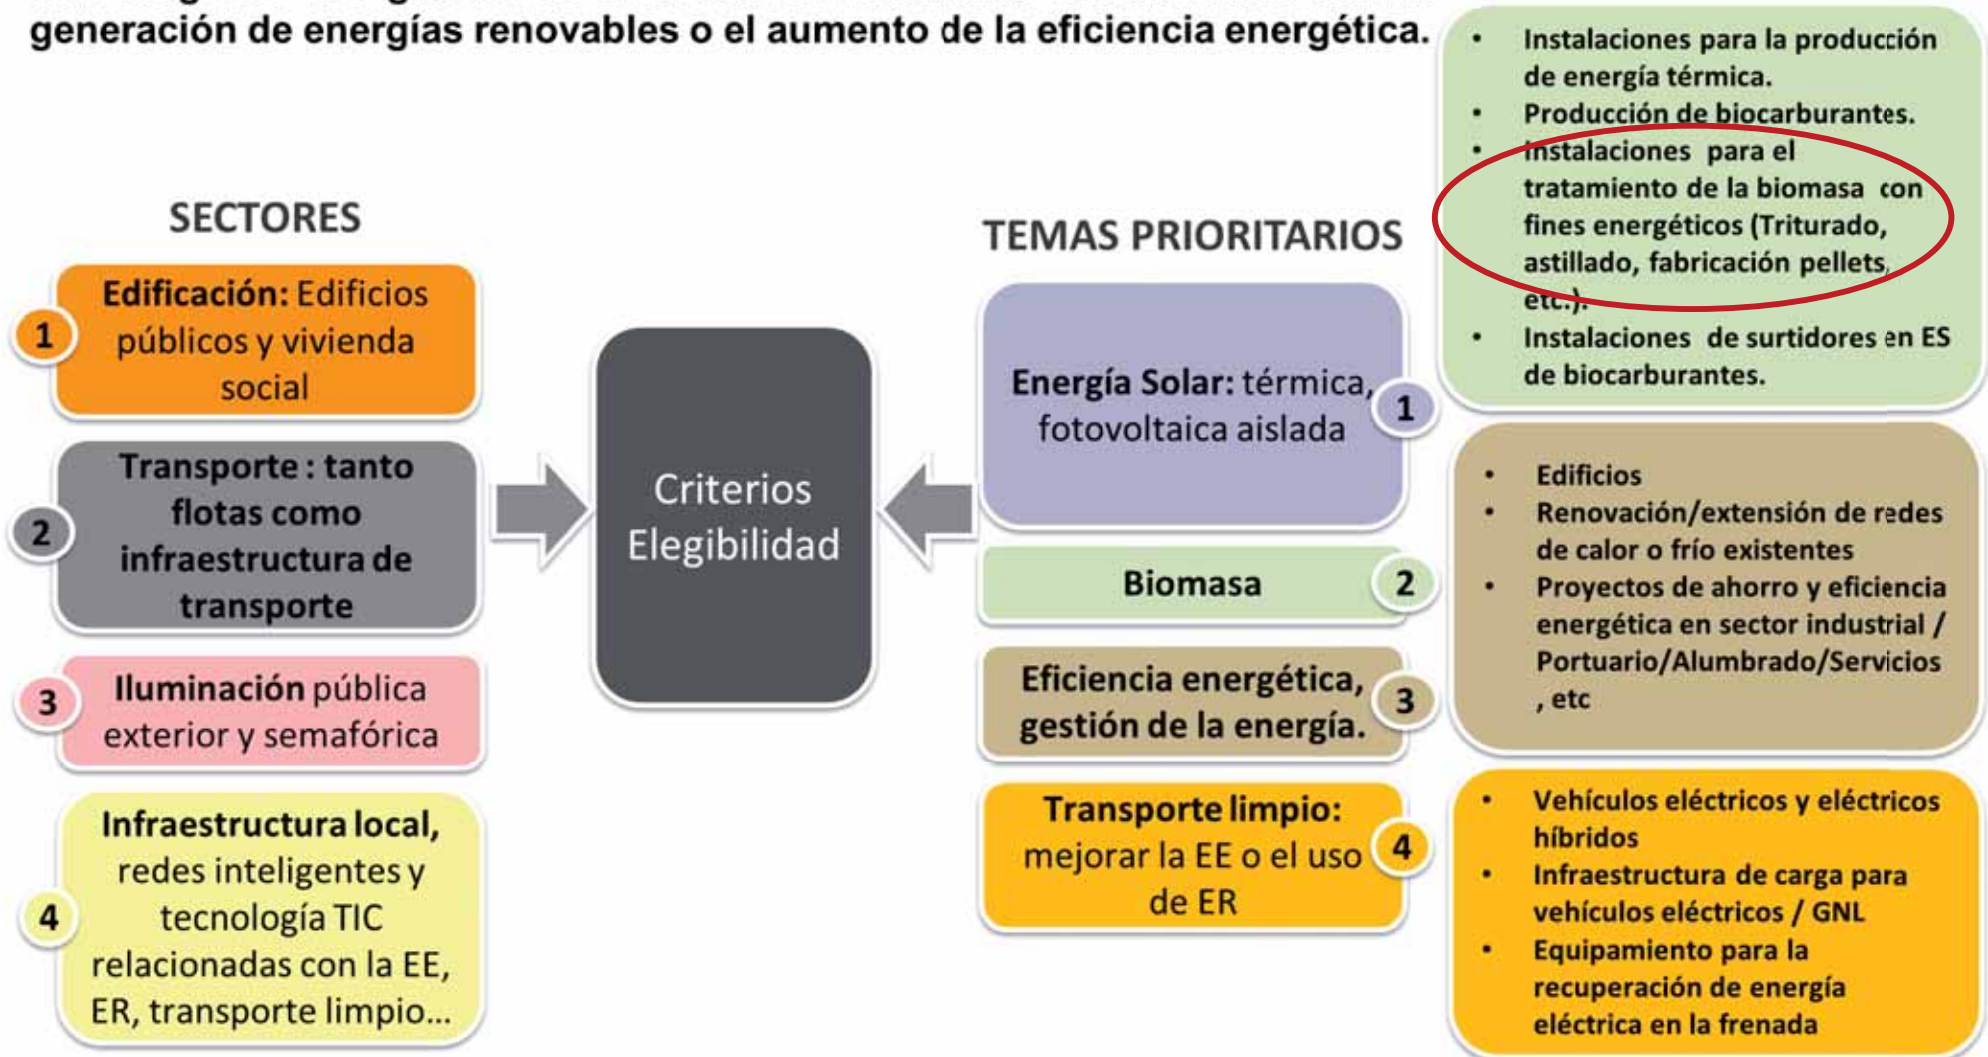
generación de energías renovables o el aumento de la eficiencia energética.

- Instalaciones para la producción de energía térmica.
- Producción de biocarburantes.
- Instalaciones para el tratamiento de la biomasa con fines energéticos (Triturado, astillado, fabricación pellets, etc.).
- Instalaciones de surtidores en ES de biocarburantes.

SECTORES

1 Edificación: Edificios públicos y vivienda social

2 Transporte : tanto flotas como infraestructura de transporte

3 Iluminación pública exterior y semafórica

4 Infraestructura local, redes inteligentes y tecnología TIC relacionadas con la EE, ER, transporte limpio...

Criterios Elegibilidad

TEMAS PRIORITARIOS

Energía Solar: térmica, fotovoltaica aislada 1

Biomasa 2

Eficiencia energética, gestión de la energía. 3

Transporte limpio: mejorar la EE o el uso de ER 4

- Edificios
- Renovación/extensión de redes de calor o frío existentes
- Proyectos de ahorro y eficiencia energética en sector industrial / Portuario/Alumbrado/Servicios , etc

- Vehículos eléctricos y eléctricos híbridos
- Infraestructura de carga para vehículos eléctricos / GNL
- Equipamiento para la recuperación de energía eléctrica en la frenada